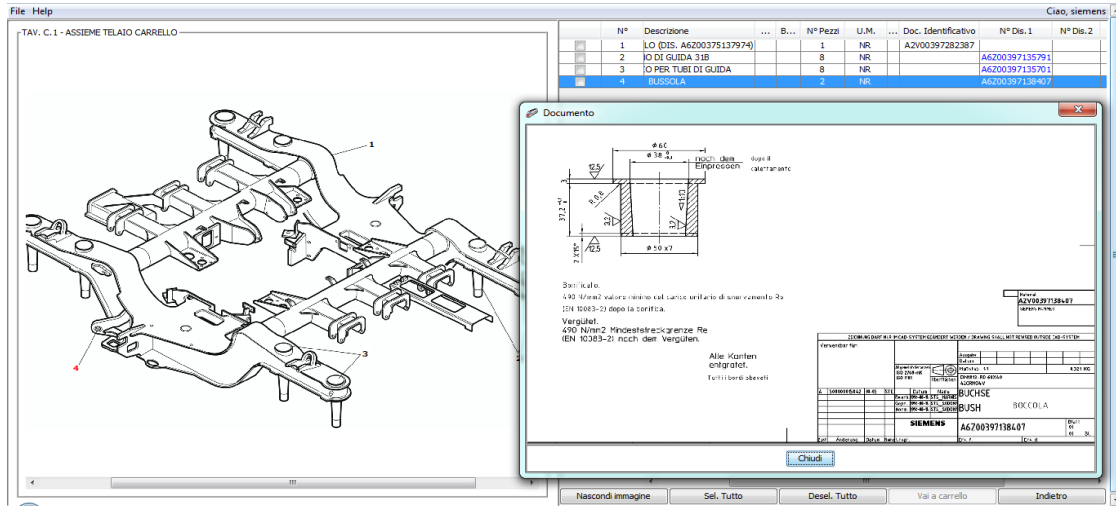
File Help

Ciao, siemens

TAV. C.1 - ASSIEME TELAIO CARRELLO

1

3

4

| | N° | Descrizione | ... | B... | N° Pezzi | U.M. | ... | Doc. Identificativo | N° Dis.1 | N° Dis.2 |
|---|---|---|---|---|---|---|---|---|---|---|
| | 1 | LO (DIS. A6Z00375137974) | | | 1 | NR | | A2V00397282387 | | |
| | 2 | IO DI GUIDA 31B | | | 8 | NR | | | A6Z00397135791 | |
| | 3 | O PER TUBI DI GUIDA | | | 8 | NR | | | A6Z00397135701 | |
| | 4 | BUSSOLA | | | 2 | NR | | | A6Z00397138407 | |

Documento

$\phi$ 60

$\phi$ 38

noch dem Einpressen

dopo il calettamento

12,5

0,8

37,2

3,2

3,2

12,5

$\phi$ 50 x7

Bonificato.

490 N/mm2 valore minimo col carico unitario di snervamento Re

(EN 10083-2) dopo la bonifica.

Vergütet.

490 N/mm2 Mindeststreckgrenze Re

(EN 10083-2) nach dem Vergüten.

Alle Kanten entgratet.

Tutti i bordi sbavati

A2V00397138407

BUCHSE

BUSH

BOCCOLA

SIEMENS

A6Z00397138407

Chiudi

Nascondi immagine

Sel. Tutto

Desel. Tutto

Vai a carrello

Indietro